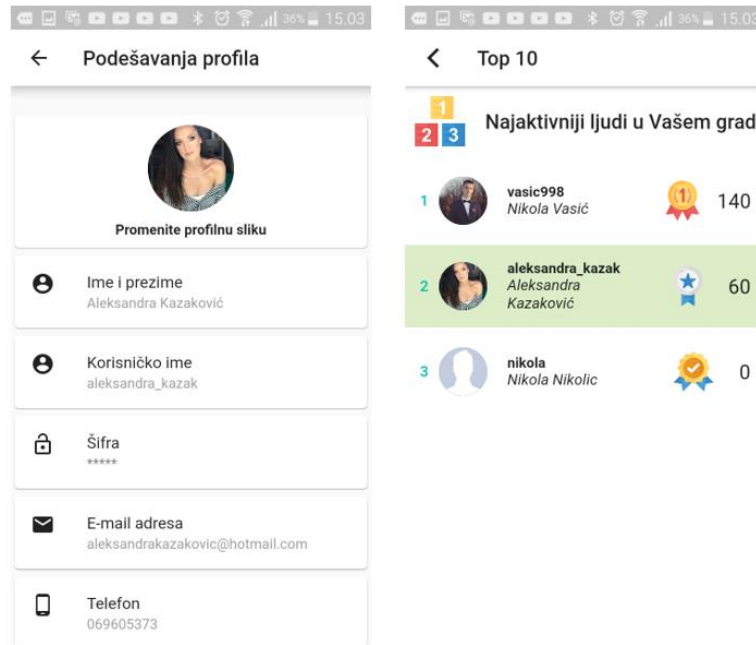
36% 15.03

Podešavanja profila

Promenite profilnu sliku

Ime i prezime
Aleksandra Kazaković

Korisničko ime
aleksandra_kazak

Šifra
*****

E-mail adresa
aleksandrakazakovic@hotmail.com

Telefon
069605373

36% 15.03

Top 10

1 2 3

Najaktivniji ljudi u Vašem grad

1 vasic998
Nikola Vasić
1
140

2 aleksandra_kazak
Aleksandra Kazaković
60

3 nikola
Nikola Nikolic
0